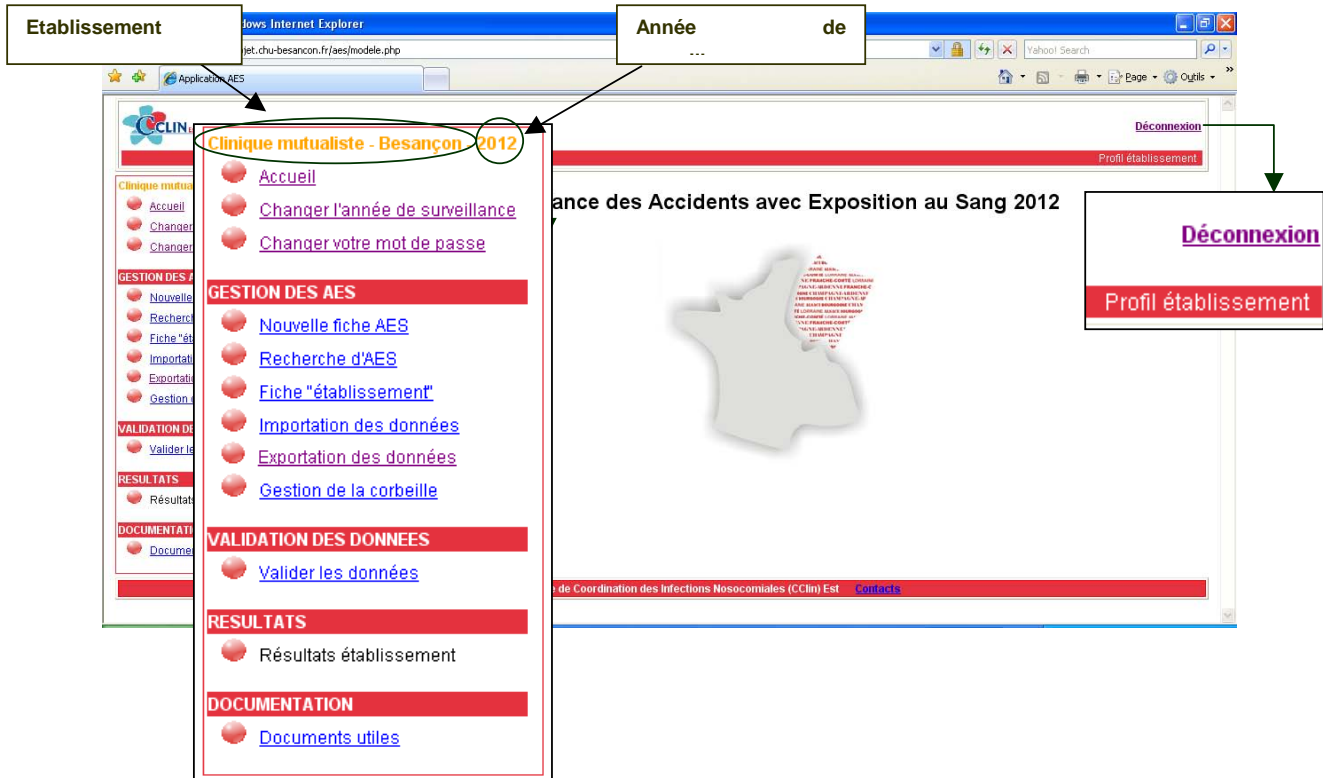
Etablissement

dows Internet Explorer

jet.chu-besancon.fr/aes/modele.php

Année de ...

Yahoo! Search

Application AES

Page Outils

CCLIN

Clinique mutualiste - Besançon 2012

Accueil

Changer l'année de surveillance

Changer votre mot de passe

GESTION DES AES

Nouvelle fiche AES

Recherche d'AES

Fiche "établissement"

Importation des données

Exportation des données

Gestion de la corbeille

VALIDATION DES DONNEES

Valider les données

RESULTATS

Résultats établissement

DOCUMENTATION

Documents utiles

Déconnexion

Profil établissement

ance des Accidents avec Exposition au Sang 2012

Déconnexion

Profil établissement

Clinique mutua

Accueil

Change

Change

GESTION DES A

Nouvelle

Recherch

Fiche "éta

Importatio

Exportatio

Gestion d

VALIDATION DE

Valider le

RESULTATS

Résultats

DOCUMENTATI

Docume

de Coordination des Infections Nosocomiales (CClin) Est Contacts